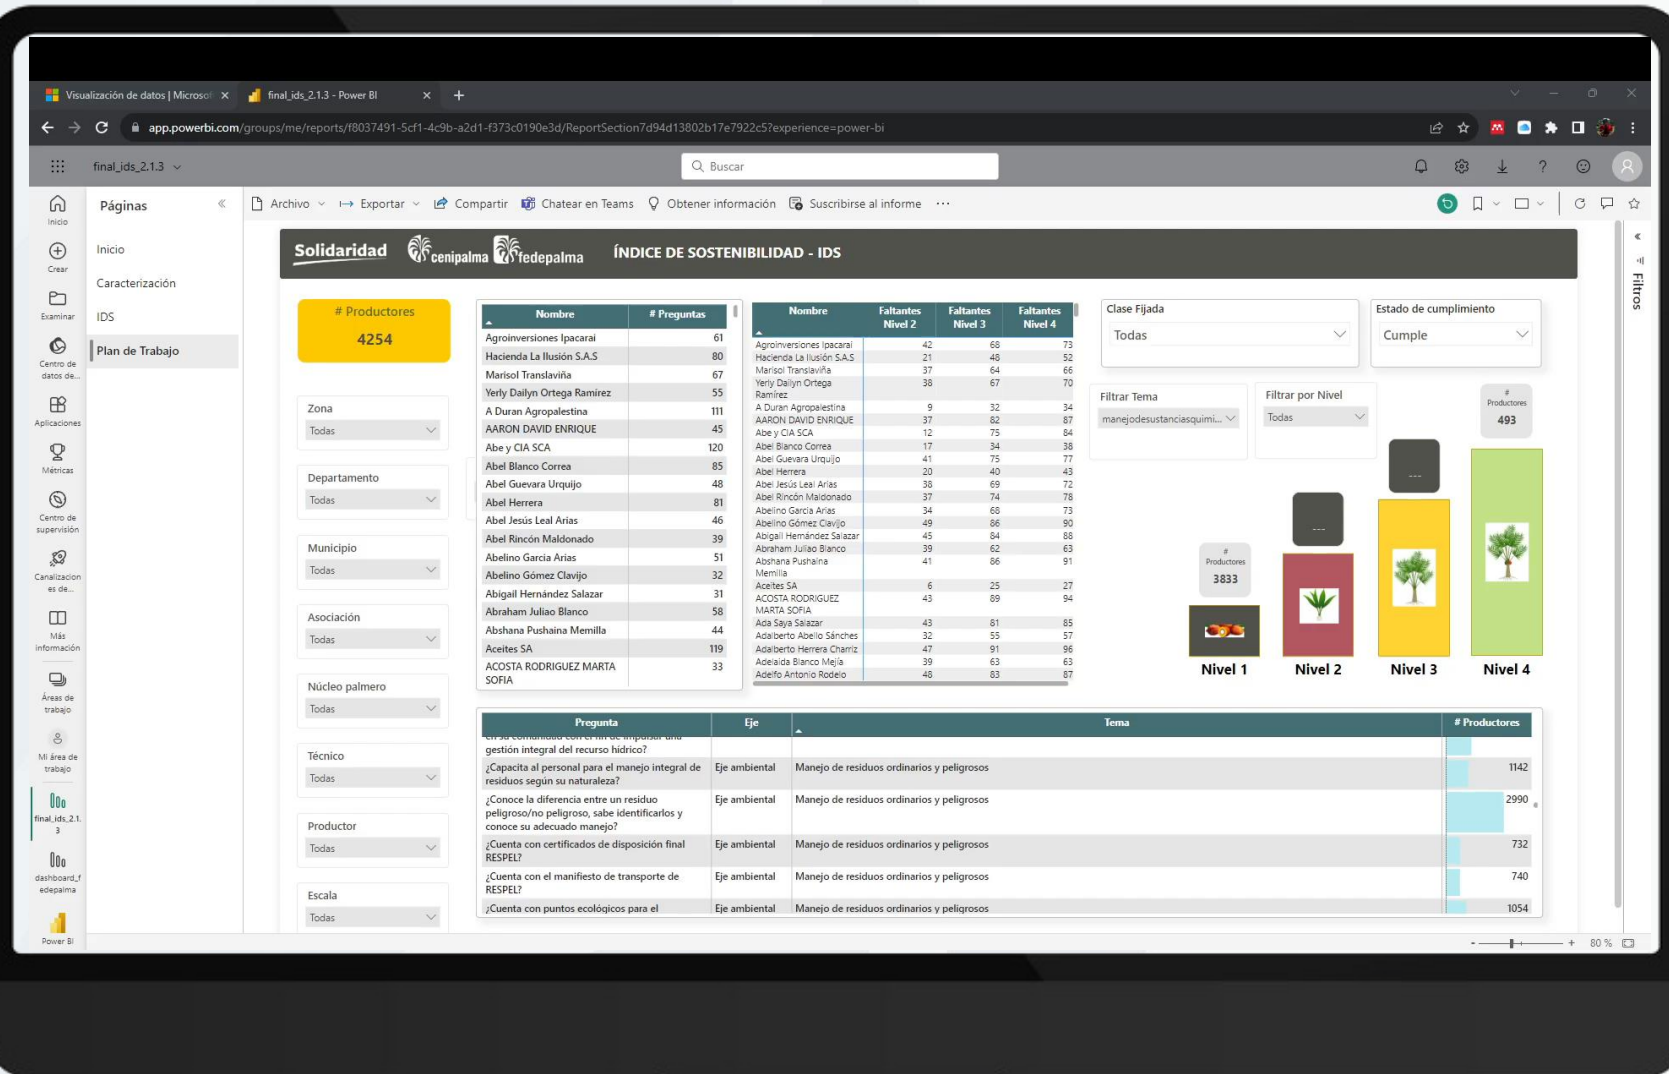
Visualización de datos | Microsof ×
final_ids_2.1.3 - Power BI ×
+

app.powerbi.com/groups/me/reports/f8037491-5cf1-4c9b-a2d1-f373c0190e3d/ReportSection7d94d13802b17e7922c5?experience=power-bi

final_ids_2.1.3

Buscar

Inicio
Crear
Examinar
Centro de datos de...
Aplicaciones
Métricas
Centro de supervisión
Canalizaciones de...
Más información
Áreas de trabajo
Mi área de trabajo
final_ids_2.1.3
dashboard_fedepalma
Power BI

Páginas
Inicio
Caracterización
IDS
Plan de Trabajo

Archivo Exportar Compartir Chatear en Teams Obtener información Suscribirse al informe ...

Filtros

Solidaridad cenipalma fedepalma ÍNDICE DE SOSTENIBILIDAD - IDS

# Productores
4254

Zona
Todas

Departamento
Todas

Municipio
Todas

Asociación
Todas

Núcleo palmero
Todas

Técnico
Todas

Productor
Todas

Escala
Todas

| Nombre | # Preguntas |
|---|---|
| Agroinversiones Ipacarai | 61 |
| Hacienda La Ilusión S.A.S | 80 |
| Marisol Translaviña | 67 |
| Yerly Dailyn Ortega Ramirez | 55 |
| A Duran Agropalestina | 111 |
| AARON DAVID ENRIQUE | 45 |
| Abe y CIA SCA | 120 |
| Abel Blanco Correa | 85 |
| Abel Guevara Urquijo | 48 |
| Abel Herrera | 81 |
| Abel Jesús Leal Arias | 46 |
| Abel Rincón Maldonado | 39 |
| Abelino Garcia Arias | 51 |
| Abelino Gómez Clavijo | 32 |
| Abigail Hernández Salazar | 31 |
| Abraham Juliao Blanco | 58 |
| Abshana Pushaina Memilla | 44 |
| Aceites SA | 119 |
| ACOSTA RODRIGUEZ MARTA SOFIA | 33 |

| Nombre | Faltantes Nivel 2 | Faltantes Nivel 3 | Faltantes Nivel 4 |
|---|---|---|---|
| Agroinversiones Ipacarai | 42 | 68 | 73 |
| Hacienda La Ilusión S.A.S | 21 | 48 | 52 |
| Marisol Translaviña | 37 | 64 | 66 |
| Yerly Dailyn Ortega Ramirez | 38 | 67 | 70 |
| A Duran Agropalestina | 9 | 32 | 34 |
| AARON DAVID ENRIQUE | 37 | 82 | 87 |
| Abe y CIA SCA | 12 | 73 | 84 |
| Abel Blanco Correa | 17 | 34 | 38 |
| Abel Guevara Urquijo | 41 | 75 | 77 |
| Abel Herrera | 20 | 40 | 43 |
| Abel Jesús Leal Arias | 38 | 69 | 72 |
| Abel Rincón Maldonado | 37 | 74 | 78 |
| Abelino Garcia Arias | 34 | 68 | 73 |
| Abelino Gómez Clavijo | 49 | 86 | 90 |
| Abigail Hernández Salazar | 45 | 84 | 88 |
| Abraham Juliao Blanco | 39 | 62 | 63 |
| Abshana Pushaina Memilla | 41 | 86 | 91 |
| Aceites SA | 6 | 25 | 27 |
| ACOSTA RODRIGUEZ MARTA SOFIA | 43 | 89 | 94 |
| Ada Saya Salazar | 43 | 81 | 85 |
| Adalberto Abello Sánches | 32 | 55 | 57 |
| Adalberto Herrera Charriz | 47 | 91 | 96 |
| Adelaida Blanco Mejía | 39 | 63 | 63 |
| Adelfo Antonio Rodelo | 48 | 83 | 87 |

Clase Fijada
Todas

Estado de cumplimiento
Cumple

Filtrar Tema
manejodesustanciasquimi...

Filtrar por Nivel
Todas

# Productores
493

# Productores
3833

---
---

Nivel 1 Nivel 2 Nivel 3 Nivel 4

| Pregunta | Eje | Tema | # Productores |
|---|---|---|---|
| en su comunidad con el fin de impulsar una gestión integral del recurso hídrico? | | | |
| ¿Capacita al personal para el manejo integral de residuos según su naturaleza? | Eje ambiental | Manejo de residuos ordinarios y peligrosos | 1142 |
| ¿Conoce la diferencia entre un residuo peligroso/no peligroso, sabe identificarlos y conoce su adecuado manejo? | Eje ambiental | Manejo de residuos ordinarios y peligrosos | 2990 |
| ¿Cuenta con certificados de disposición final RESPEL? | Eje ambiental | Manejo de residuos ordinarios y peligrosos | 732 |
| ¿Cuenta con el manifiesto de transporte de RESPEL? | Eje ambiental | Manejo de residuos ordinarios y peligrosos | 740 |
| ¿Cuenta con puntos ecológicos para el | Eje ambiental | Manejo de residuos ordinarios y peligrosos | 1054 |

80 %